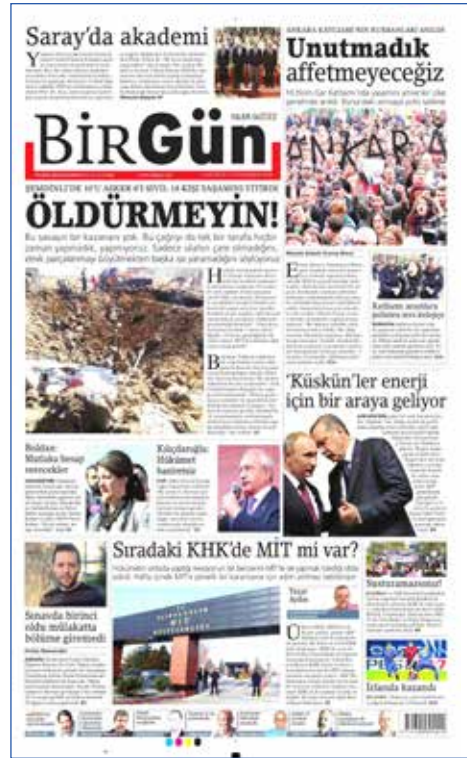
Saray'da akademi

ANKARA KATLİAMI'NIN KURBANLARI ANILDI

Unutmadık affetmeyeceğiz

BirGün

HALKIN GAZETESİ

ŞEMDİNLİ'DE 10'U ASKER 4'Ü SİVİL 14 KİŞİ YAŞAMINI YİTİRDİ

ÖLDÜRMEYİN!

Bu savaşın bir kazananı yok. Bu çağrıyı da hiçbir zaman yapmaktan vazgeçmeyeceğiz. Sadece silahın çare olmadığını, emek parçalanmayı büyütmekten başka sonuç vermediğini söylüyoruz

ANKARA

Katliam anıtları yapılırken...

'Küskün'ler enerji için bir araya geliyor

Boldan: Mutlaka hesap verecekler

Kılıçdaroğlu: Hükümet hantaldır

Sıradaki KHK'de MİT mi var?

Yaşar Aydın

Sınavda birinci oldu mülakatta bölüme giremedi

Susturamazsınız!

İzlanda kazandı

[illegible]